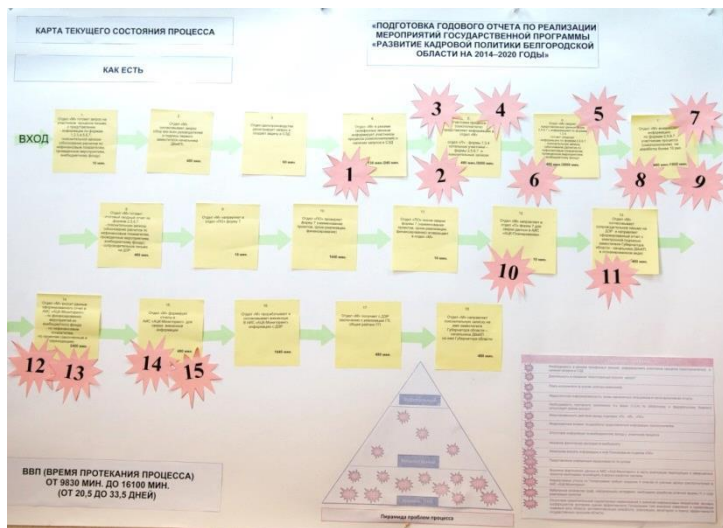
КАРТА ТЕКУЩЕГО СОСТОЯНИЯ ПРОЦЕССА

КАК ЕСТЬ

«ПОДГОТОВКА ГОДОВОГО ОТЧЕТА ПО РЕАЛИЗАЦИИ МЕРОПРИЯТИЙ ГОСУДАРСТВЕННОЙ ПРОГРАММЫ «РАЗВИТИЕ КАДРОВОЙ ПОЛИТИКИ БЕЛГОРОДСКОЙ ОБЛАСТИ НА 2014–2020 ГОДЫ»

ВХОД

1

2

3

4

5

6

7

8

9

10

11

12

13

14

15

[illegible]

ВВП (ВРЕМЯ ПРОТЕКАНИЯ ПРОЦЕССА) ОТ 9830 МИН. ДО 16100 МИН. (ОТ 20,5 ДО 33,5 ДНЕЙ)

Пирамида проблем процесса